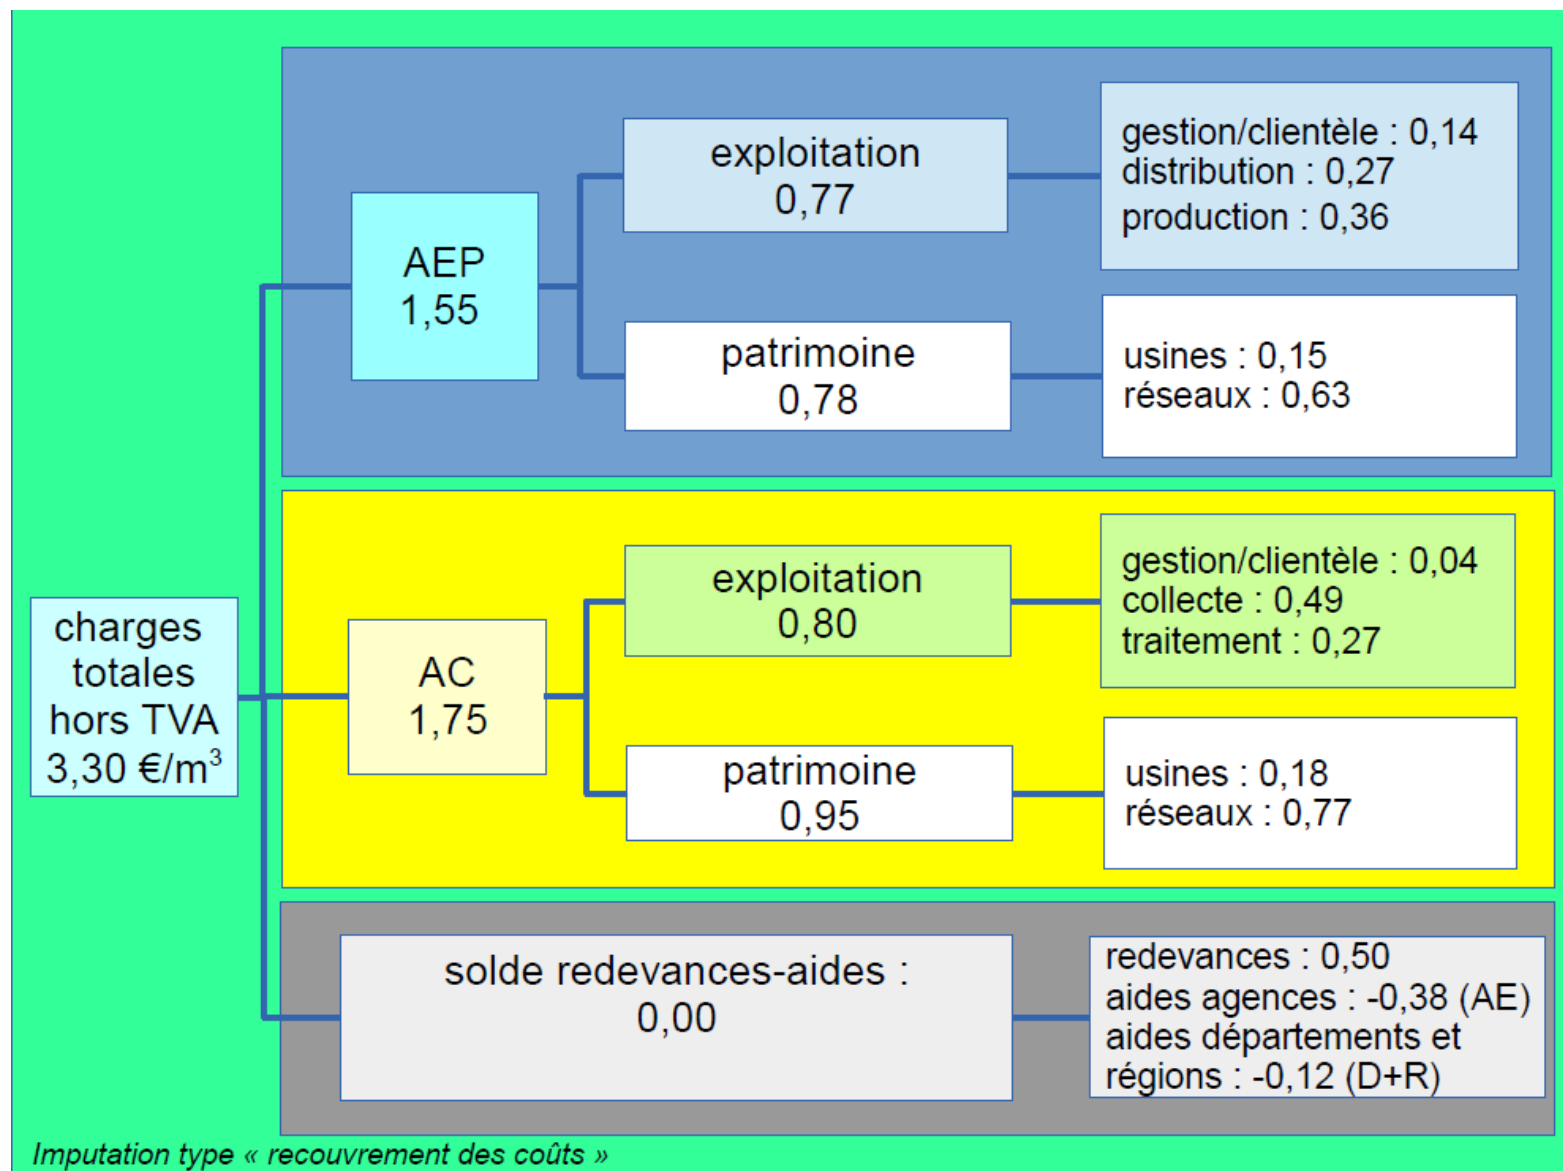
charges totales hors TVA 3,30 €/m$^3$

AEP
1,55

exploitation
0,77

gestion/clientèle : 0,14
distribution : 0,27
production : 0,36

patrimoine
0,78

usines : 0,15
réseaux : 0,63

AC
1,75

exploitation
0,80

gestion/clientèle : 0,04
collecte : 0,49
traitement : 0,27

patrimoine
0,95

usines : 0,18
réseaux : 0,77

solde redevances-aides :
0,00

redevances : 0,50
aides agences : -0,38 (AE)
aides départements et régions : -0,12 (D+R)

Imputation type « recouvrement des coûts »